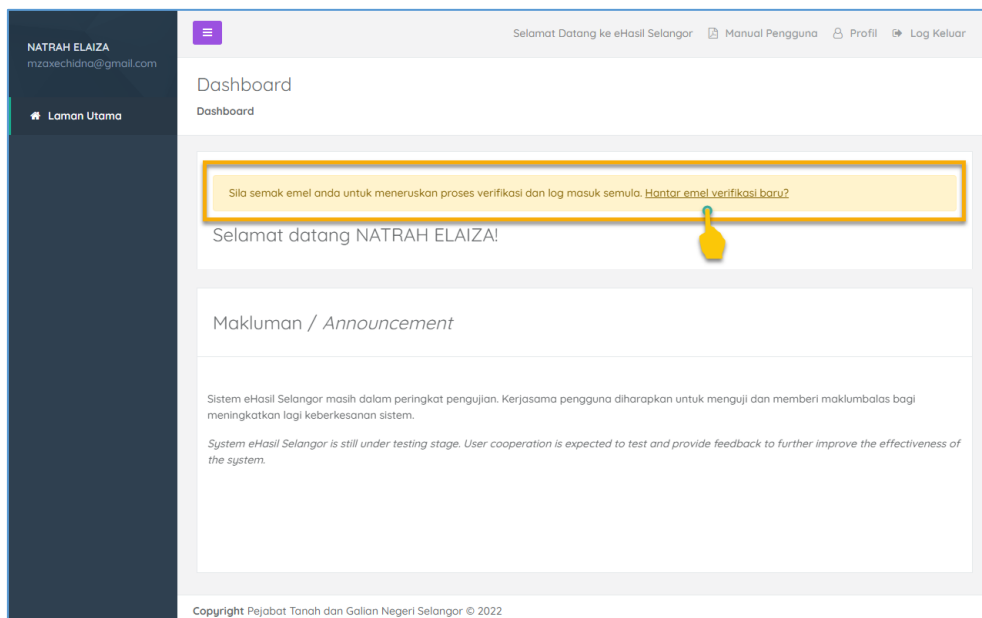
NATRAH ELAIZA
mzaxechidna@gmail.com

Laman Utama

≡

Selamat Datang ke eHasil Selangor  Manual Pengguna  Profil  Log Keluar

Dashboard
Dashboard

Sila semak emel anda untuk meneruskan proses verifikasi dan log masuk semula. Hantar emel verifikasi baru?

Selamat datang NATRAH ELAIZA!

Makluman / *Announcement*

Sistem eHasil Selangor masih dalam peringkat pengujian. Kerjasama pengguna diharapkan untuk menguji dan memberi maklumbalas bagi meningkatkan lagi keberkesanan sistem.

*System eHasil Selangor is still under testing stage. User cooperation is expected to test and provide feedback to further improve the effectiveness of the system.*

**Copyright** Pejabat Tanah dan Galian Negeri Selangor © 2022